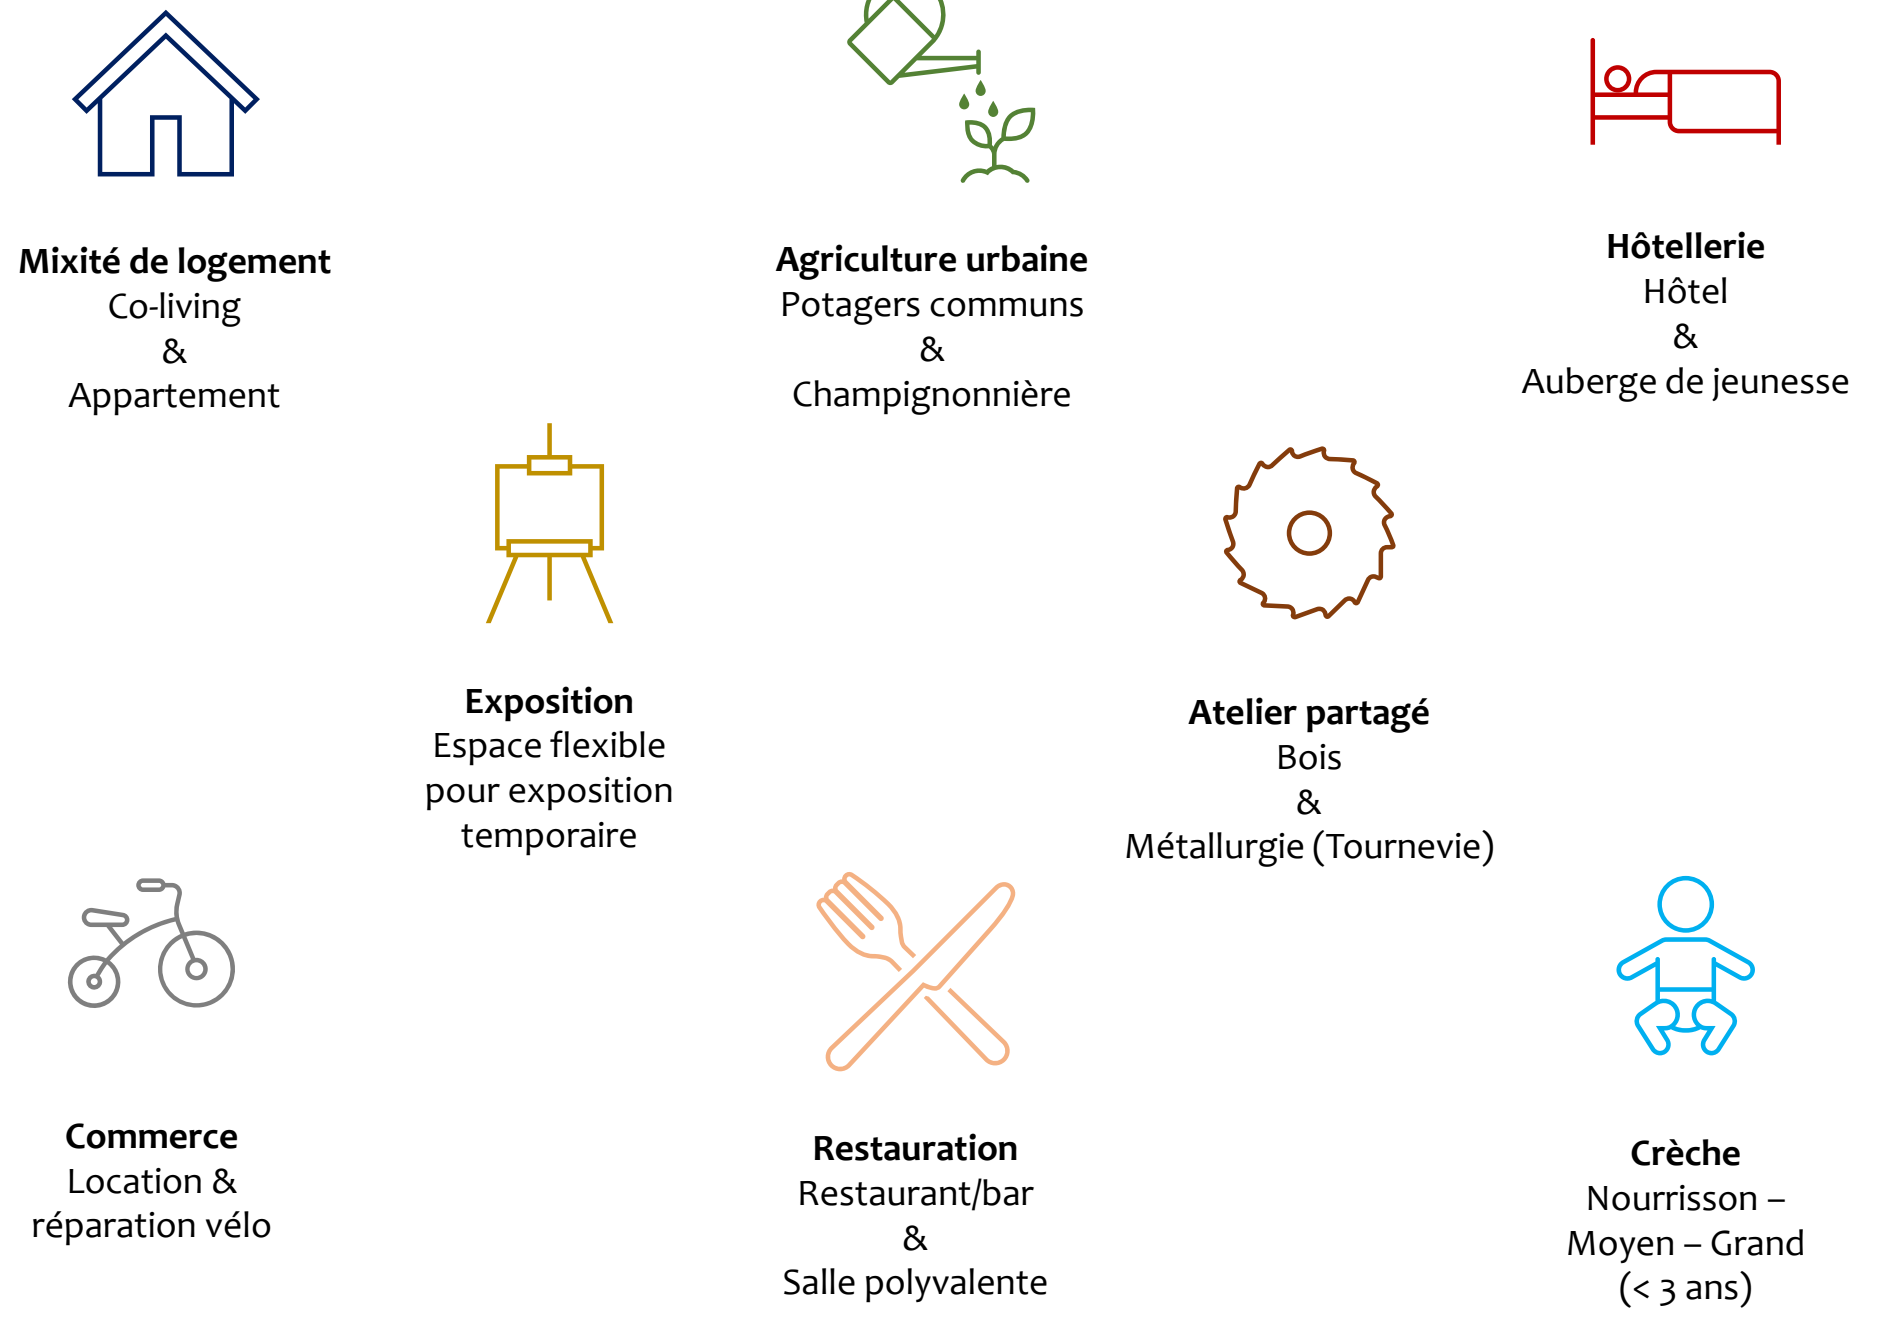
**Mixité de logement**
Co-living
&
Appartement

**Agriculture urbaine**
Potagers communs
&
Champignonnière

**Hôtellerie**
Hôtel
&
Auberge de jeunesse

**Exposition**
Espace flexible pour exposition temporaire

**Atelier partagé**
Bois
&
Métallurgie (Tournevie)

**Commerce**
Location & réparation vélo

**Restauration**
Restaurant/bar
&
Salle polyvalente

**Crèche**
Nourrisson – Moyen – Grand (< 3 ans)